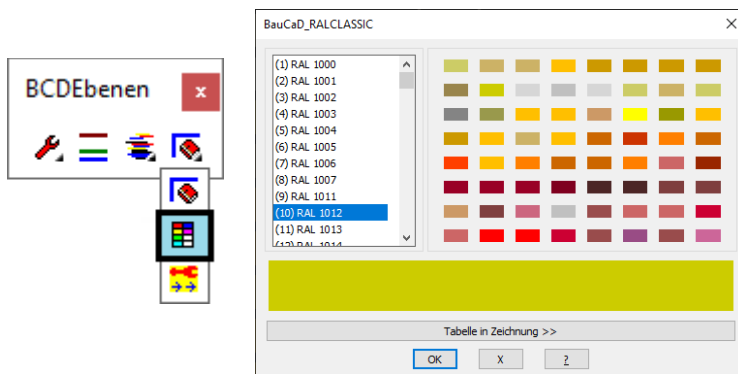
BCDEbenen

x

BauCaD_RALCLASSIC

(1) RAL 1000
(2) RAL 1001
(3) RAL 1002
(4) RAL 1003
(5) RAL 1004
(6) RAL 1005
(7) RAL 1006
(8) RAL 1007
(9) RAL 1011
(10) RAL 1012
(11) RAL 1013
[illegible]

Tabelle in Zeichnung >>

OK

X

?